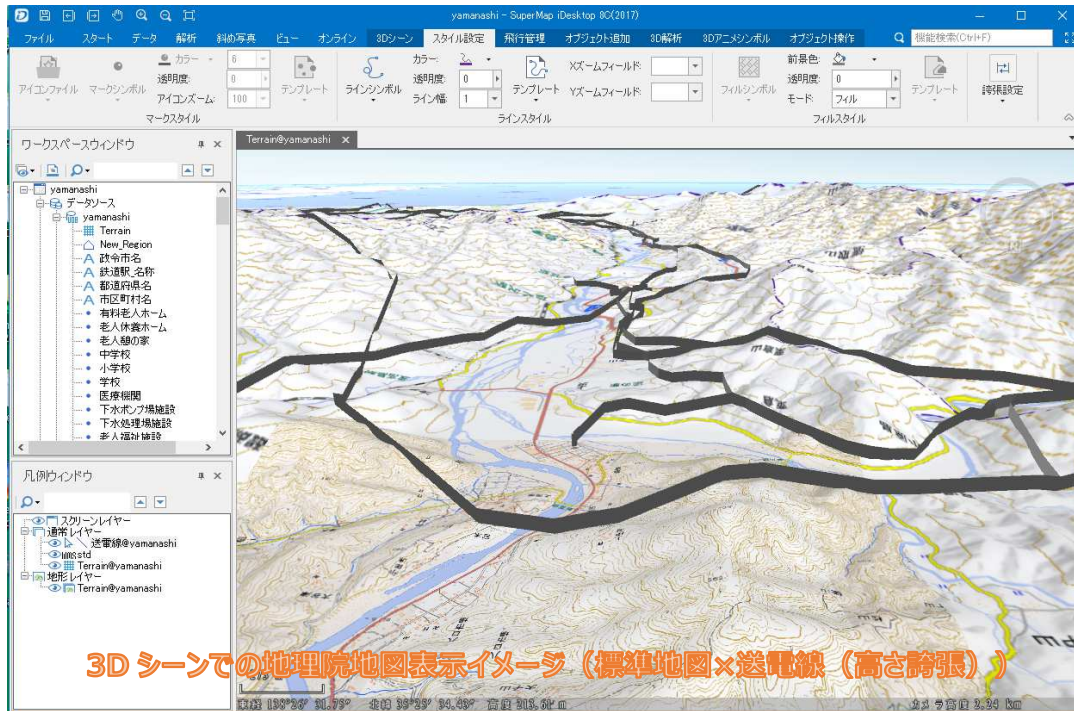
yamanashi - SuperMap iDesktop 8C(2017)

ファイル スタート データ 解析 斜め写真 ビュー オンライン 3Dシーン スタイル設定 飛行管理 オブジェクト追加 3D解析 3Dアニメシンボル オブジェクト操作 機能検索(Ctrl+F)

アイコンファイル マークシンボル カラー: 6 透明度: 0 アイコンズーム: 100 テンプレート マークスタイル

ラインシンボル カラー: 透明度: 0 ライン幅: 1 テンプレート Xズームフィールド: Yズームフィールド: ラインスタイル

フィルシンボル 前景色: 透明度: 0 モード: フィル テンプレート フィルスタイル 誇張設定

ワークスペースウィンドウ

yamanashi
データソース
yamanashi
Terrain
New_Region
政令市名
鉄道駅_名称
都道府県名
市区町村名
有料老人ホーム
老人休養ホーム
老人憩の家
中学校
小学校
学校
医療機関
下水ポンプ場施設
下水処理場施設
老人福祉施設

凡例ウィンドウ

スクリーンレイヤー
通常レイヤー
送電線@yamanashi
std
Terrain@yamanashi
地形レイヤー
Terrain@yamanashi

Terrain@yamanashi

3Dシーンでの地理院地図表示イメージ（標準地図×送電線（高さ誇張））

東経 138°36' 31.75" 北緯 35°35' 34.43" 高度 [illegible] カメラ高度 2.24 km